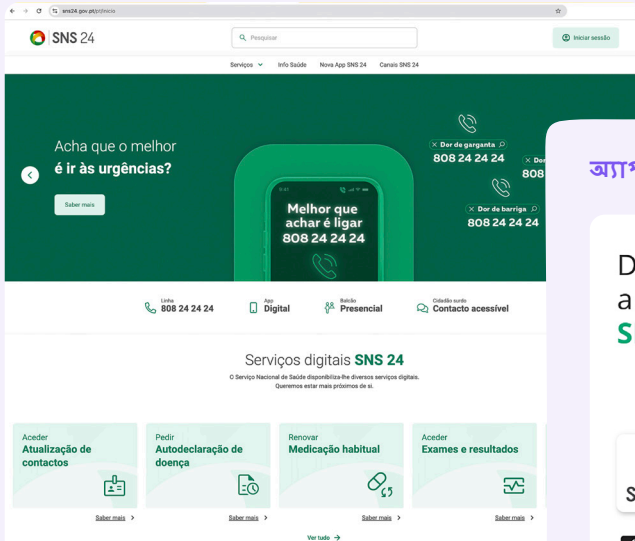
sns24.gov.pt/pt/inicio

SNS 24

Pesquisar

Iniciar sessão

Serviços Info Saúde Nova App SNS 24 Canais SNS 24

Acha que o melhor é ir às urgências?

Saber mais

9:41

Melhor que achar é ligar 808 24 24 24

Dor de garganta
808 24 24 24

Dor
808

Dor de barriga
808 24 24 24

Linha
808 24 24 24

App
Digital

Balcão
Presencial

Cidadão surdo
Contacto acessível

Serviços digitais SNS 24

O Serviço Nacional de Saúde disponibiliza-lhe diversos serviços digitais. Queremos estar mais próximos de si.

Aceder
Atualização de contactos
Saber mais

Pedir
Autodeclaração de doença
Saber mais

Renovar
Medicação habitual
Saber mais

Aceder
Exames e resultados
Saber mais

Ver tudo

অ্যা

D
a
S

S